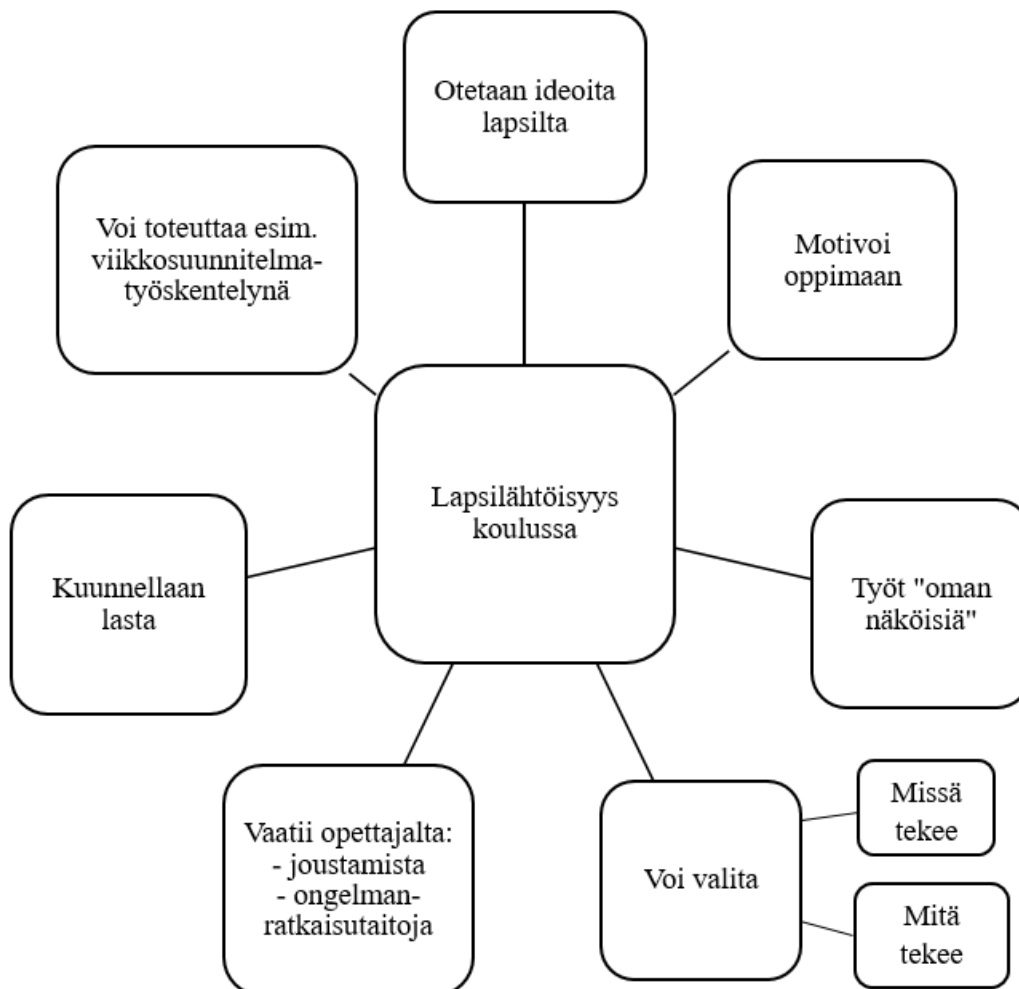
Otetaan ideoita lapsilta

Voi toteuttaa esim. viikkosuunnitelmatyöskentelynä

Motivoi oppimaan

Lapsilähtöisyys koulussa

Kuunnellaan lasta

Työt "oman näköisiä"

Vaatii opettajalta:
- joustamista
- ongelmanratkaisutaitoja

Voi valita

Missä tekee

Mitä tekee